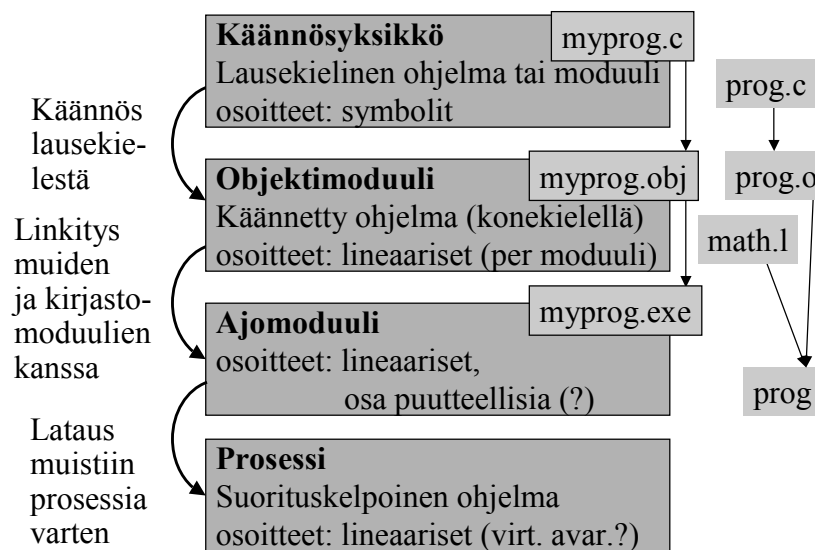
Käännösyksikkö
myprog.c
Lausekielinen ohjelma tai moduuli
osoitteet: symbolit

Käännös lausekielestä

Objektimoduuli
myprog.obj
Käännetty ohjelma (konekielellä)
osoitteet: lineaariset (per moduuli)

Linkitys muiden ja kirjastomoduulien kanssa

Ajomoduuli
myprog.exe
osoitteet: lineaariset, osa puutteellisia (?)

Lataus muistiin prosessia varten

Prosessi
Suorituskelpoinen ohjelma
osoitteet: lineaariset (virt. avar.?)

prog.c
prog.o
math.l
prog